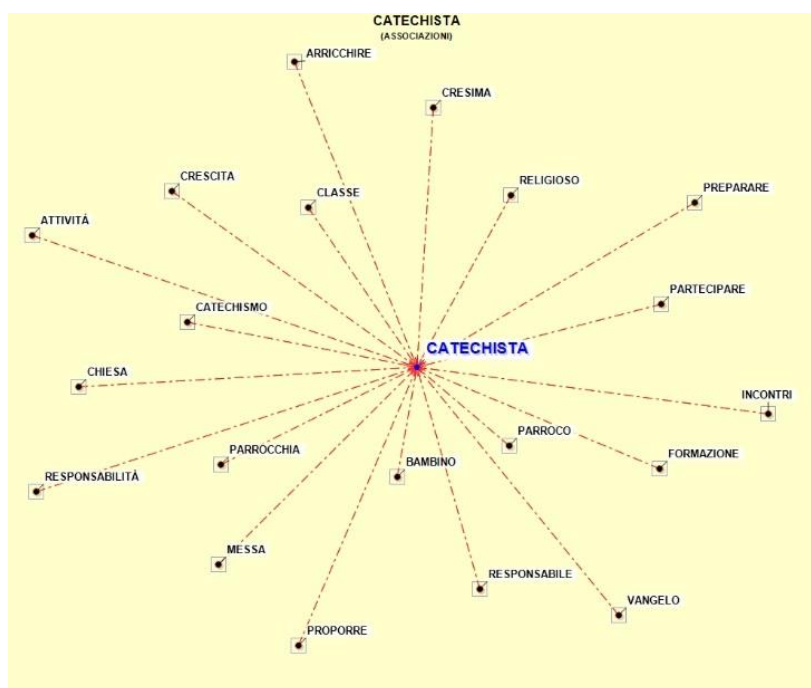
CATECHISTA
(ASSOCIAZIONI)

ARRICCHIRE
CRESIMA
CRESCITA
CLASSE
RELIGIOSO
PREPARARE
ATTIVITÀ
PARTECIPARE
CATECHISMO
CATECHISTA
CHIESA
INCONTRI
PARROCO
PARROCCHIA
FORMAZIONE
BAMBINO
RESPONSABILITÀ
MESSA
RESPONSABILE
VANGELO
PROPORRE